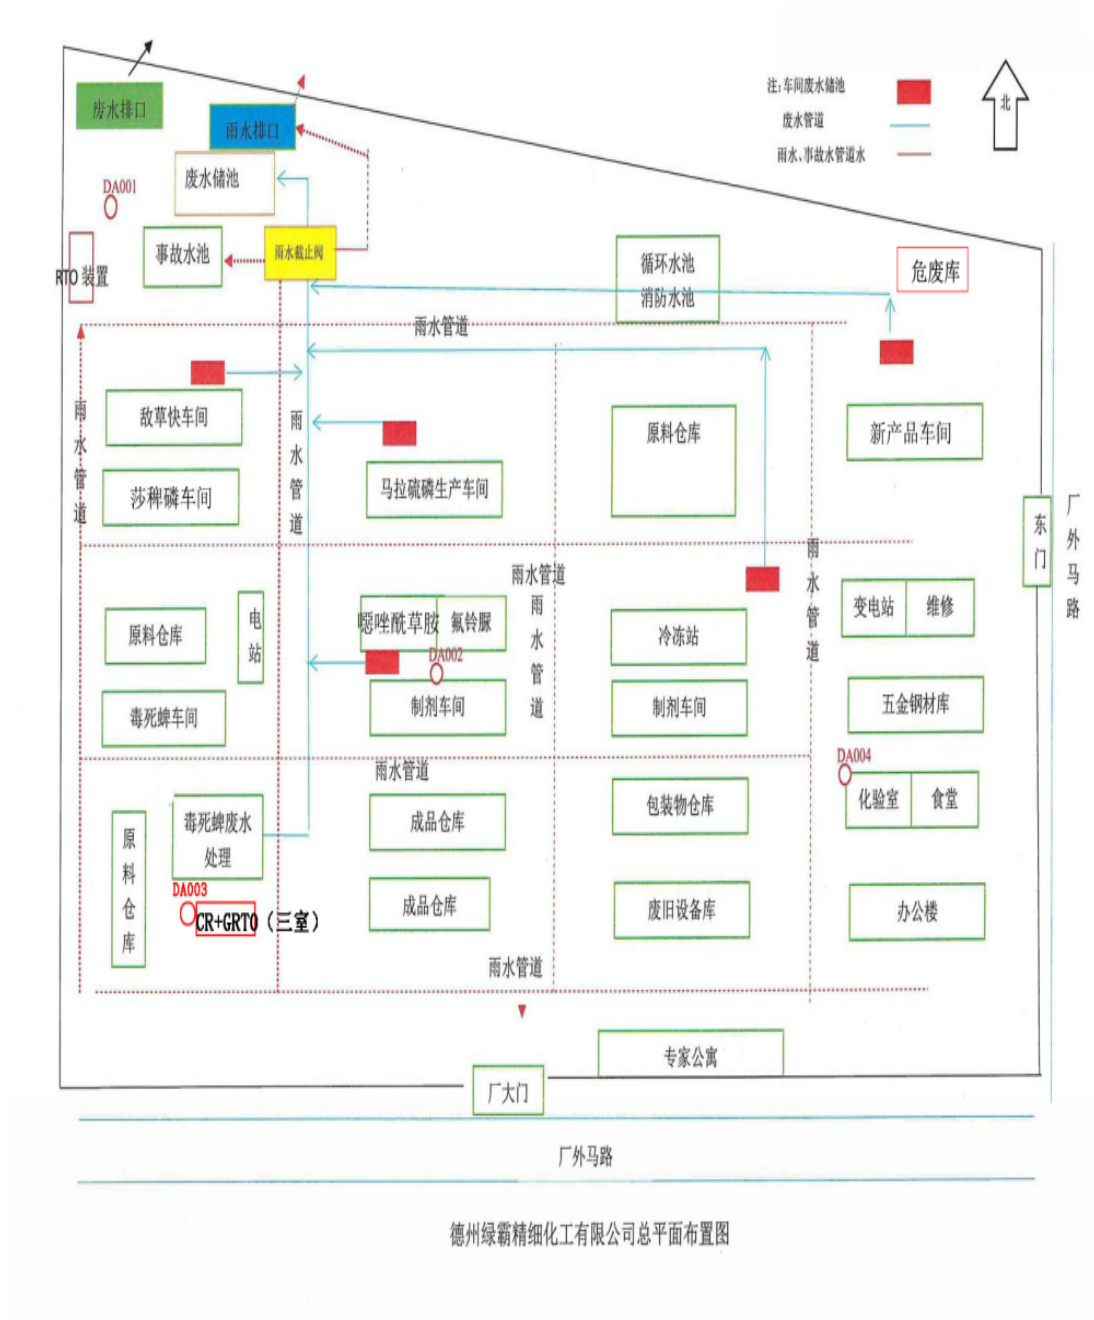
注:车间废水储池
废水管道
雨水、事故水管道水

北

废水排口
雨水排口
废水储池
DA001
事故水池
雨水截止阀
RTO 装置
循环水池
消防水池
危废库
雨水管道
雨
水
管
道
敌草快车间
雨
水
管
道
马拉硫磷生产车间
原料仓库
新产品车间
莎稗磷车间
东
门
厂
外
马
路
雨水管道
雨
水
管
道
雨
水
管
道
原料仓库
电
站
噁唑酰草胺
氟铃脲
冷冻站
变电站
维修
DA002
毒死蜱车间
制剂车间
制剂车间
五金钢材库
DA004
雨水管道
包装物仓库
化验室
食堂
原
料
仓
库
毒死蜱废水
处理
成品仓库
DA003
CR+GRTO（三室）
成品仓库
废旧设备库
办公楼
雨水管道
专家公寓
厂大门
厂外马路

德州绿霸精细化工有限公司总平面布置图